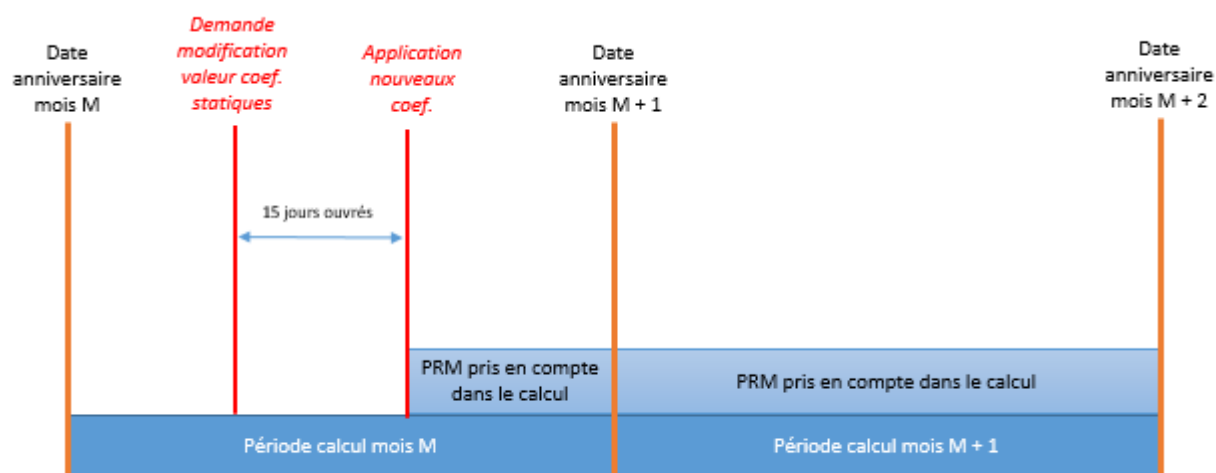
Date anniversaire mois M

Demande modification valeur coef. statiques

Application nouveaux coef.

Date anniversaire mois M + 1

Date anniversaire mois M + 2

15 jours ouvrés

PRM pris en compte dans le calcul

PRM pris en compte dans le calcul

Période calcul mois M

Période calcul mois M + 1